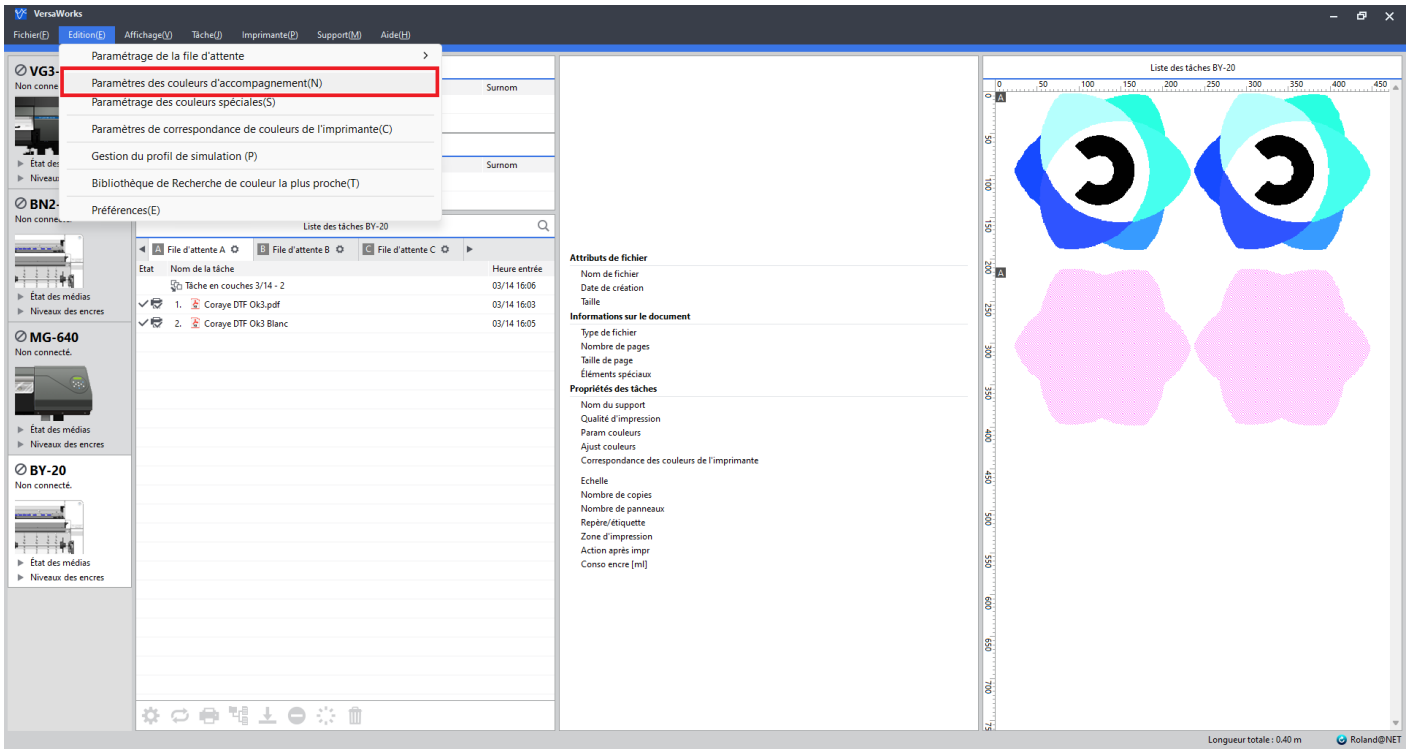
VersaWorks

Fichier(F) Edition(E) Affichage(V) Tâche(J) Imprimante(P) Support(M) Aide(H)

Paramétrage de la file d'attente
Paramètres des couleurs d'accompagnement(N)
Paramétrage des couleurs spéciales(S)
Paramètres de correspondance de couleurs de l'imprimante(C)
Gestion du profil de simulation (P)
Bibliothèque de Recherche de couleur la plus proche(T)
Préférences(E)

VG3-
Non conne
État des
Niveaux

BN2-
Non conn

État des médias
Niveaux des encres

MG-640
Non connecté.
État des médias
Niveaux des encres

BY-20
Non connecté.
État des médias
Niveaux des encres

Surnom
Surnom

Liste des tâches BY-20

A File d'attente A | B File d'attente B | C File d'attente C

| Etat | Nom de la tâche | Heure entrée |
|---|---|---|
| | Tâche en couches 3/14 - 2 | 03/14 16:06 |
| | 1. Coraye DTF Ok3.pdf | 03/14 16:03 |
| | 2. Coraye DTF Ok3 Blanc | 03/14 16:05 |

Attributs de fichier
Nom de fichier
Date de création
Taille
Informations sur le document
Type de fichier
Nombre de pages
Taille de page
Éléments spéciaux
Propriétés des tâches
Nom du support
Qualité d'impression
Param couleurs
Ajust couleurs
Correspondance des couleurs de l'imprimante
Echelle
Nombre de copies
Nombre de panneaux
Repère/étiquette
Zone d'impression
Action après impr
Conso encre [ml]

Liste des tâches BY-20
0 50 100 150 200 250 300 350 400 450
0 50 100 150 200 250 300 350 400 450 500 550 600 650 700 750
A
A

Longueur totale : 0.40 m
Roland@NET